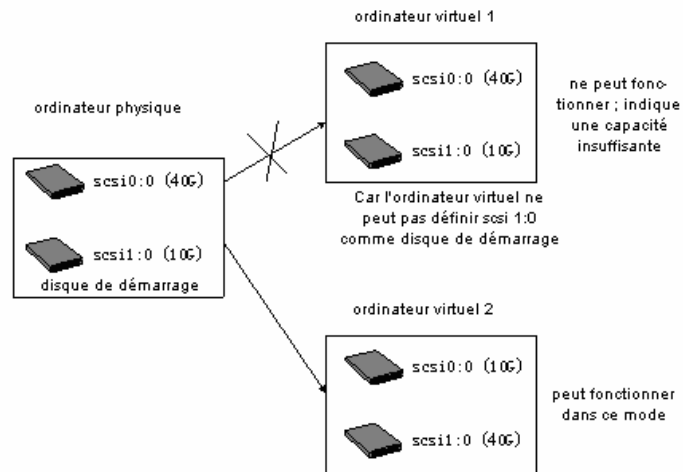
ordinateur virtuel 1

ordinateur physique

scsi0:0 (40G)

scsi1:0 (10G)

disque de démarrage

scsi0:0 (40G)

scsi1:0 (10G)

ne peut fonctionner ; indique une capacité insuffisante

Car l'ordinateur virtuel ne peut pas définir scsi 1:0 comme disque de démarrage

ordinateur virtuel 2

scsi0:0 (10G)

scsi1:0 (40G)

peut fonctionner dans ce mode